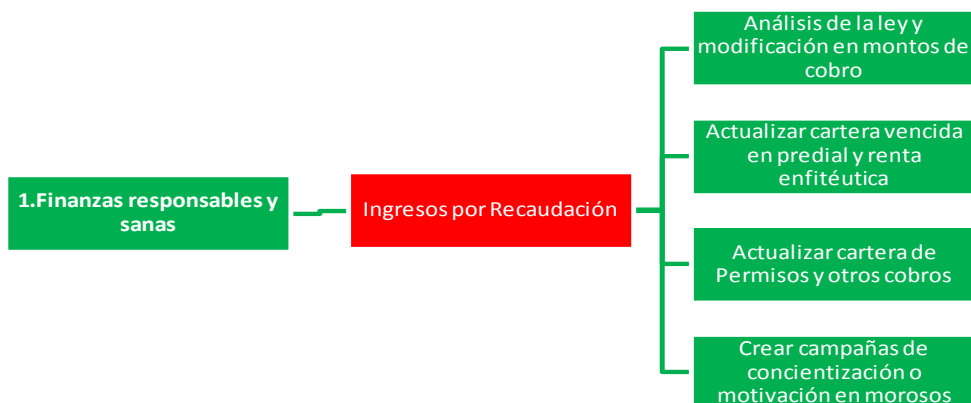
1.Finanzas responsables y sanas

Ingresos por Recaudación

Análisis de la ley y modificación en montos de cobro

Actualizar cartera vencida en predial y renta enfitéutica

Actualizar cartera de Permisos y otros cobros

Crear campañas de concientización o motivación en morosos